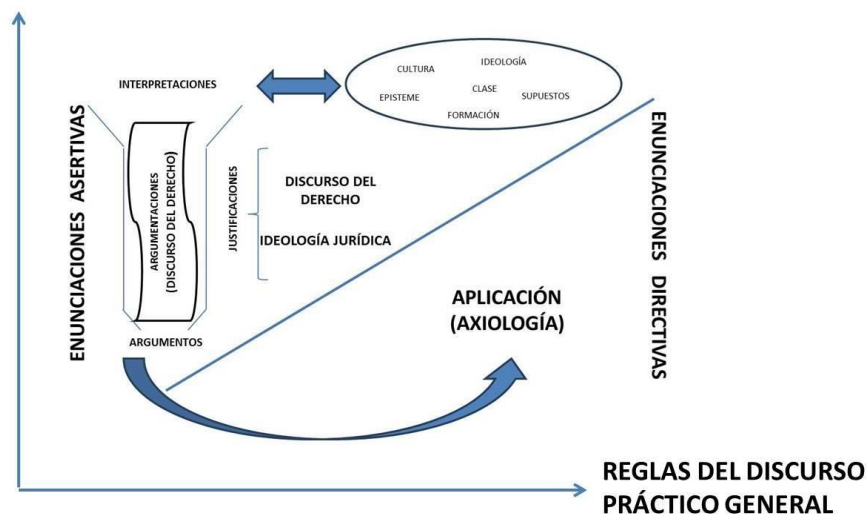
INTERPRETACIONES

CULTURA
IDEOLOGÍA
EPISTEME
CLASE
SUPUESTOS
FORMACIÓN

ENUNCIACIONES ASERTIVAS

ARGUMENTACIONES (DISCURSO DEL DERECHO)

JUSTIFICACIONES

DISCURSO DEL DERECHO

IDEOLOGÍA JURÍDICA

ENUNCIACIONES DIRECTIVAS

APLICACIÓN (AXIOLOGÍA)

ARGUMENTOS

REGLAS DEL DISCURSO PRÁCTICO GENERAL